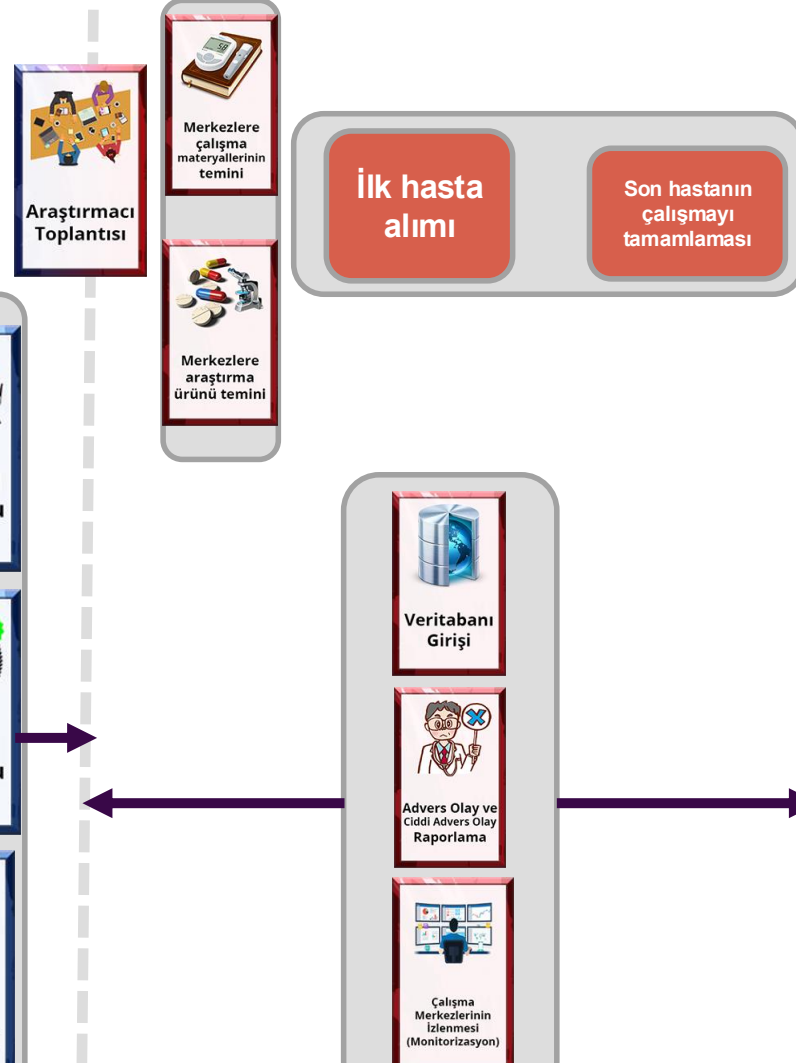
Araştırmacı Toplantısı

Merkezlere çalışma materyallerinin temini

Merkezlere araştırma ürünü temini

İlk hasta alımı

Son hastanın çalışmayı tamamlaması

Veritabanı Girişi

Advers Olay ve Ciddi Advers Olay Raporlama

Çalışma Merkezlerinin İzlenmesi (Monitorizasyon)